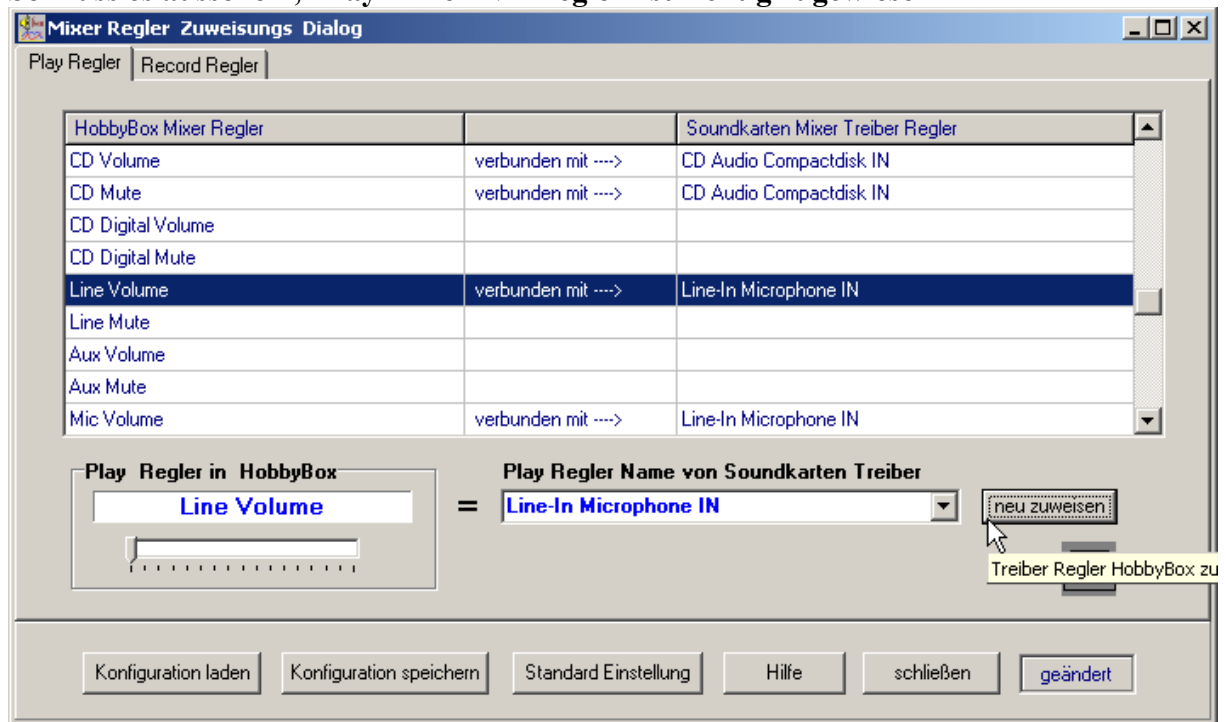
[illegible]

Mixer Regler Zuweisungs Dialog

Play Regler | Record Regler

| HobbyBox Mixer Regler | | Soundkarten Mixer Treiber Regler |
|---|---|---|
| CD Volume | verbunden mit ----> | CD Audio Compactdisk IN |
| CD Mute | verbunden mit ----> | CD Audio Compactdisk IN |
| CD Digital Volume | | |
| CD Digital Mute | | |
| Line Volume | verbunden mit ----> | Line-In Microphone IN |
| Line Mute | | |
| Aux Volume | | |
| Aux Mute | | |
| Mic Volume | verbunden mit ----> | Line-In Microphone IN |

Play Regler in HobbyBox

Line Volume

=

Play Regler Name von Soundkarten Treiber

Line-In Microphone IN

neu zuweisen

Treiber Regler HobbyBox zu

Konfiguration laden | Konfiguration speichern | Standard Einstellung | Hilfe | schließen | geändert